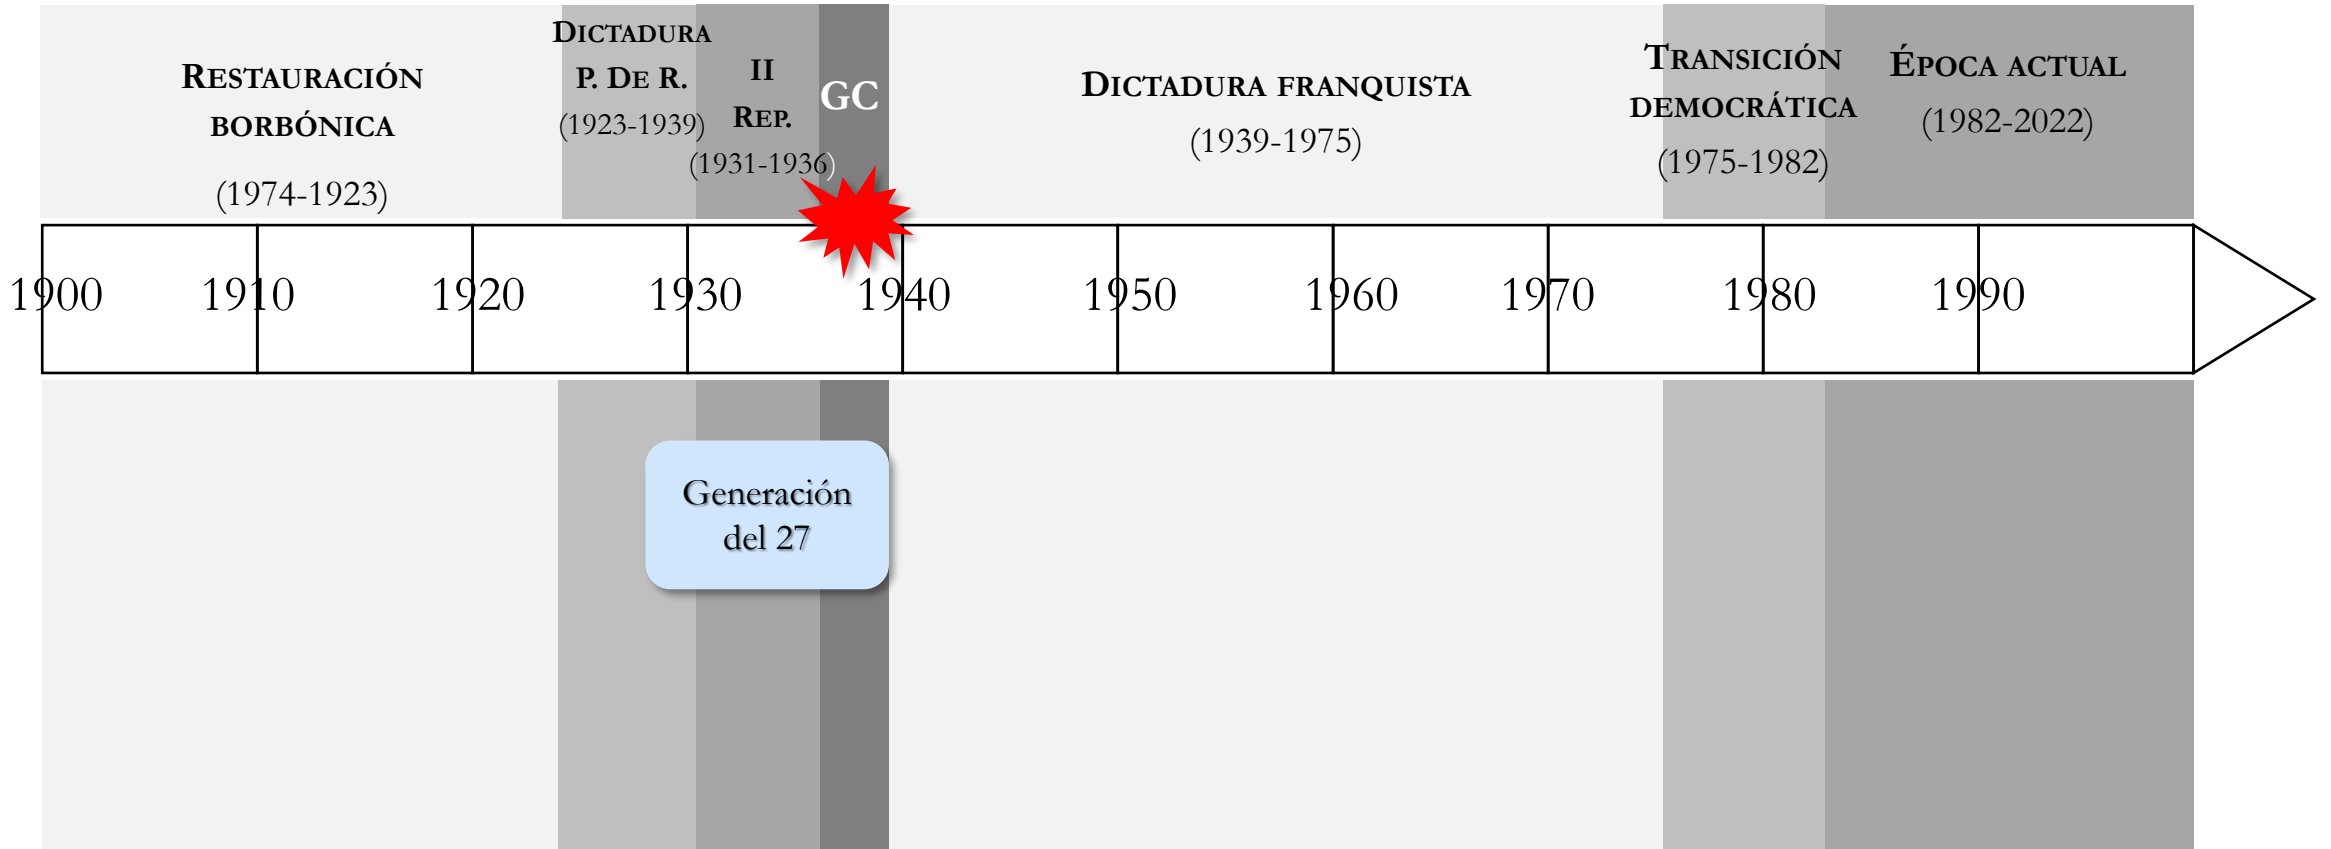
RESTAURACIÓN BORBÓNICA
(1974-1923)

DICTADURA P. DE R.
(1923-1939)

II REP.
(1931-1936)

GC

DICTADURA FRANQUISTA
(1939-1975)

TRANSICIÓN DEMOCRÁTICA
(1975-1982)

ÉPOCA ACTUAL
(1982-2022)

1900 1910 1920 1930 1940 1950 1960 1970 1980 1990

Generación del 27